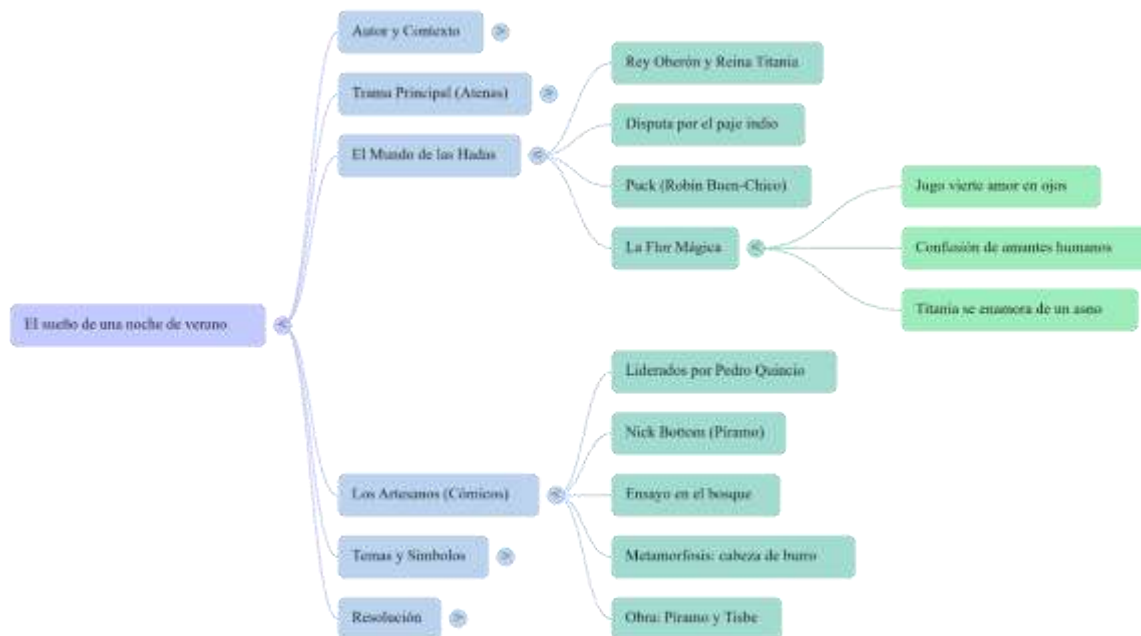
El sueño de una noche de verano

Autor y Contexto

Trama Principal (Atenas)

El Mundo de las Hadas

Rey Oberón y Reina Titania

Disputa por el paje indio

Puck (Robin Buen-Chico)

La Flor Mágica

Jugo vierte amor en ojos

Confusión de amantes humanos

Titania se enamora de un asno

Los Artesanos (Cómicos)

Liderados por Pedro Quincio

Nick Bottom (Píramo)

Ensayo en el bosque

Metamorfosis: cabeza de burro

Obra: Píramo y Tisbe

Temas y Símbolos

Resolución